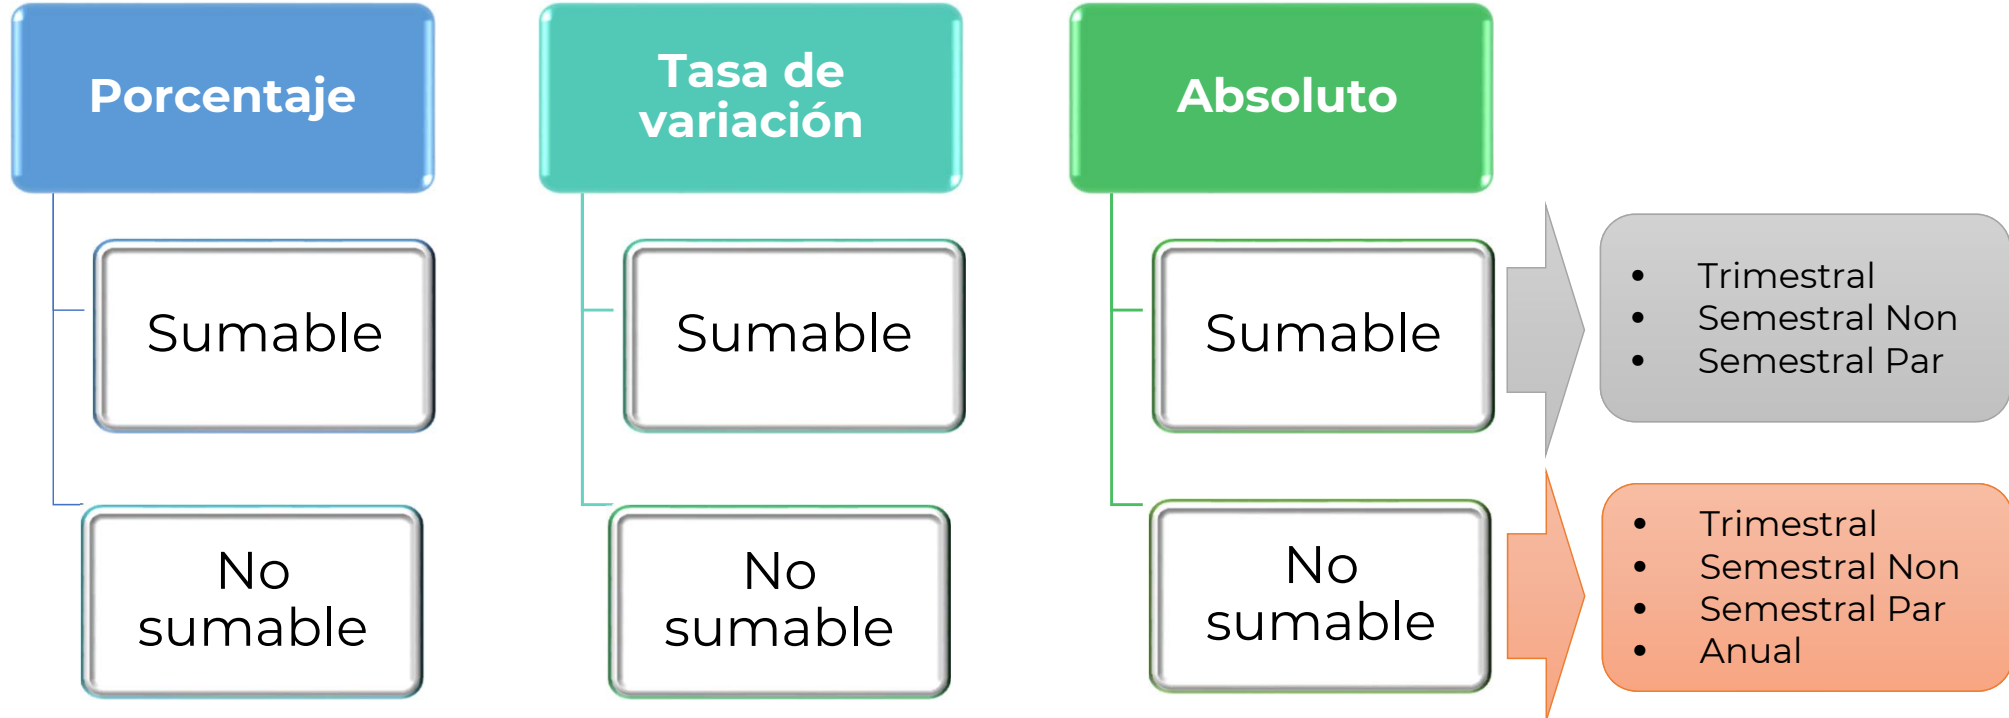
Porcentaje

Sumable

No sumable

Tasa de variación

Sumable

No sumable

Absoluto

Sumable

- Trimestral
- Semestral Non
- Semestral Par

No sumable

- Trimestral
- Semestral Non
- Semestral Par
- Anual